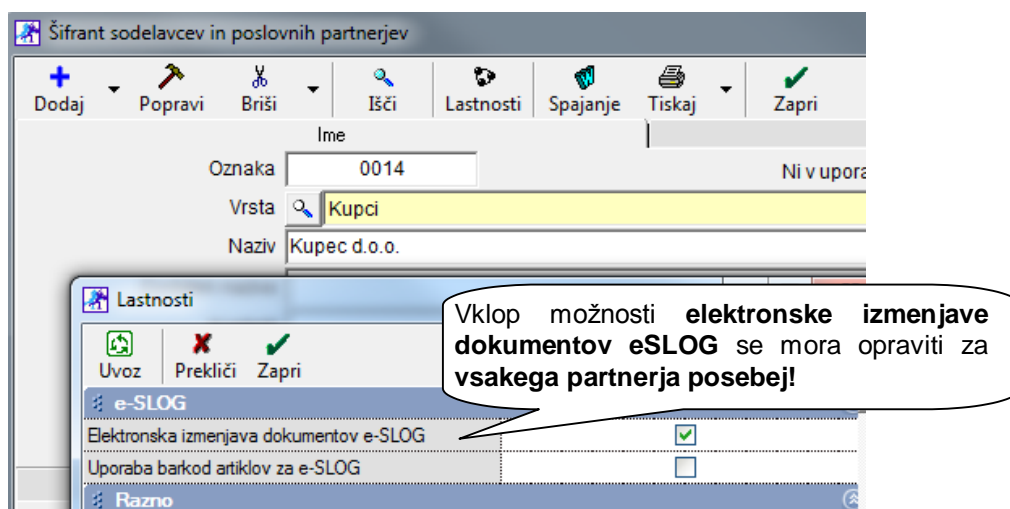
Šifrant sodelavcev in poslovnih partnerjev

Dodaj
Popravi
Briši
Išči
Lastnosti
Spajanje
Tiskaj
Zapri

Ime

Oznaka 0014

Ni v upora

Vrsta Kupci

Naziv Kupec d.o.o.

Lastnosti

Uvoz
Prekliči
Zapri

e-SLOG

Elektronska izmenjava dokumentov e-SLOG

Uporaba barkod artiklov za e-SLOG

Razno

Vklop možnosti **elektronske izmenjave dokumentov eSLOG** se mora opraviti za **vsakega partnerja posebej!**